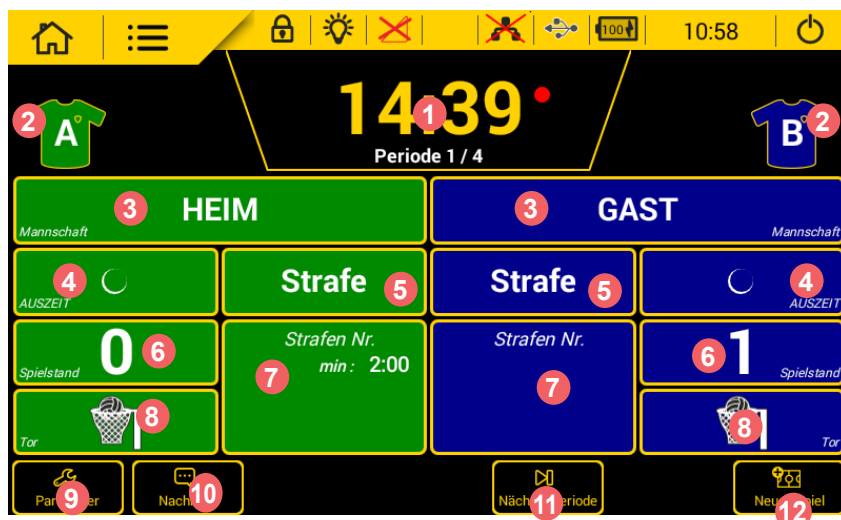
10:58

14:39 1
Periode 1 / 4

2 A
B 2

3 HEIM
Mannschaft

3 GAST
Mannschaft

4
AUSZEIT

Strafe 5

Strafe 5

4
AUSZEIT

Spielstand 0 6

Strafen Nr.
min : 2:00
7

Strafen Nr.
7

6 1
Spielstand

8
Tor

8
Tor

Par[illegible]er 9

Nach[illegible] 10

Näch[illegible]eriode 11

Neu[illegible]piel 12